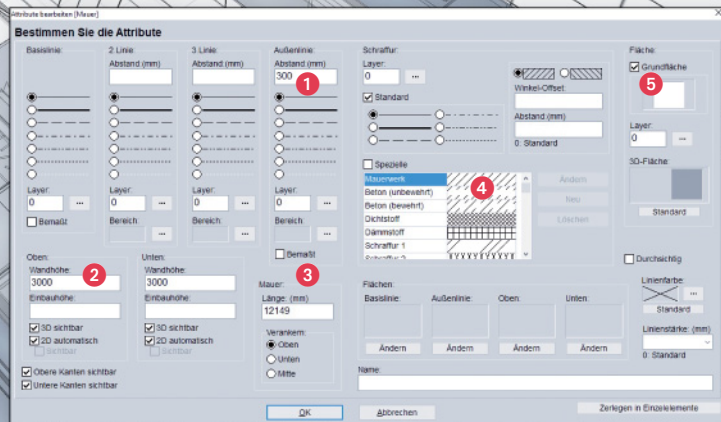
Attribute bearbeiten [Mauer]

Bestimmen Sie die Attribute

Basislinie:

2 Linie
Abstand (mm)

3 Linie:
Abstand (mm)

Außenlinie:
Abstand (mm)
300

1

Layer:
0
...
Bemaßt

Layer:
0
...
Bereich:
...

Layer:
0
...
Bereich:
...

Layer:
0
...
Bereich:
...
Bemaßt

Schraffur:
Layer:
0
...
Standard

Winkel-Offset

Abstand (mm)

0: Standard

Spezielle

| Mauerwerk |
|---|
| Beton (unbewehrt) |
| Beton (bewehrt) |
| Dichtstoff |
| Dämmstoff |
| Schraffur 1 |
| Schraffur 2 |

4

Ändern
Neu
Löschen

Fläche:
Grundfläche
5

Layer:
0
...

3D-Fläche:

Standard

Oben:
Wandhöhe:
3000
Einbauhöhe:

3D sichtbar
2D automatisch
Sichtbar

2

Unten:
Wandhöhe:
3000
Einbauhöhe:

3D sichtbar
2D automatisch
Sichtbar

Mauer:
3
Länge: (mm)
12149

Verankern:
Oben
Unten
Mitte

Flächen:
Basislinie:
Ändern
Außenlinie:
Ändern
Oben:
Ändern
Unten:
Ändern

Durchsichtig

Linienfarbe:
...
Standard

Linienstärke: (mm)

0: Standard

Obere Kanten sichtbar
Untere Kanten sichtbar

Name:

OK
Abbrechen
Zerlegen in Einzelelemente